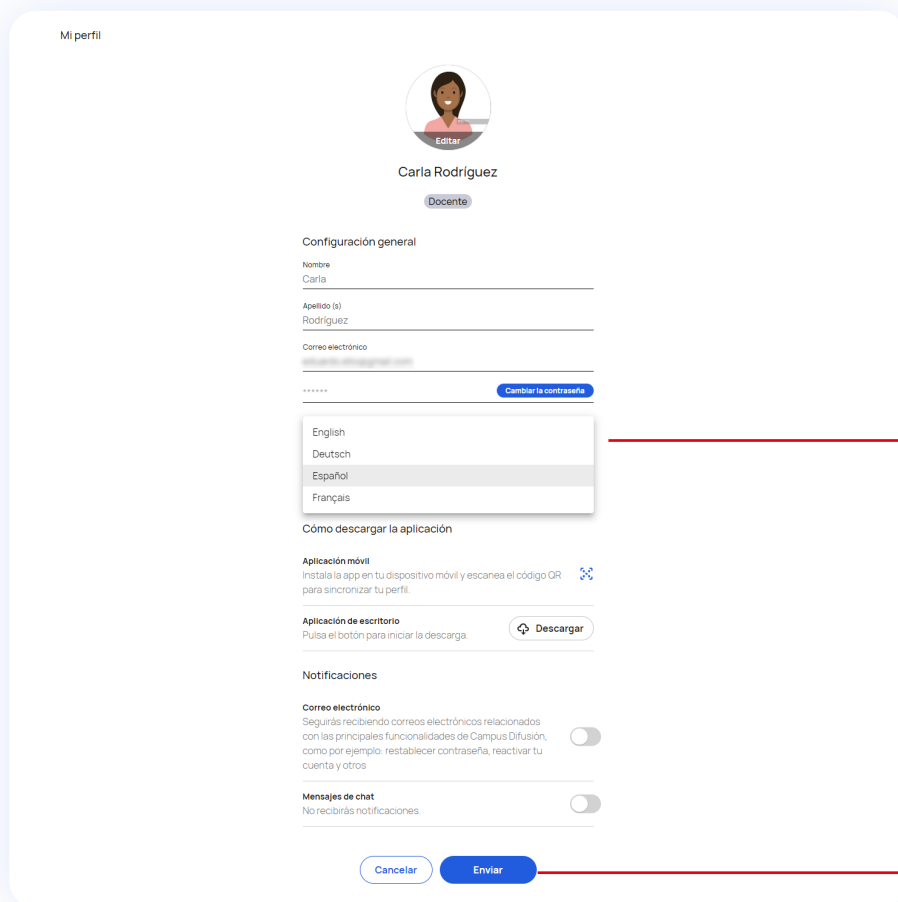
Mi perfil

Editar

Carla Rodríguez

Docente

Configuración general

Nombre
Carla

Apellido (s)
Rodríguez

Correo electrónico
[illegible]

******
Cambiar la contraseña

English
Deutsch
Español
Français

Cómo descargar la aplicación

Aplicación móvil
Instala la app en tu dispositivo móvil y escanea el código QR para sincronizar tu perfil.

Aplicación de escritorio
Pulsa el botón para iniciar la descarga.
Descargar

Notificaciones

Correo electrónico
Seguirás recibiendo correos electrónicos relacionados con las principales funcionalidades de Campus Difusión, como por ejemplo: restablecer contraseña, reactivar tu cuenta y otros

Mensajes de chat
No recibirás notificaciones.

Cancelar
Enviar